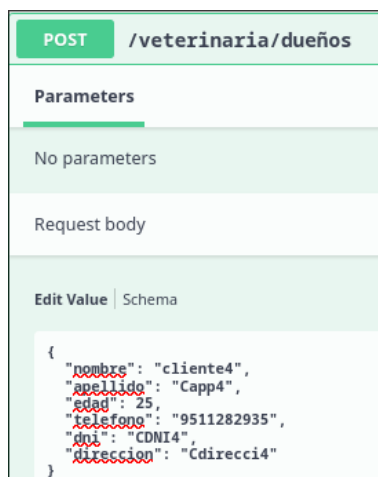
POST /veterinaria/dueños

Parameters

No parameters

Request body

Edit Value | Schema

{
  "nombre": "cliente4",
  "apellido": "Capp4",
  "edad": 25,
  "telefono": "9511282935",
  "dni": "CDNI4",
  "direccion": "Cdirecci4"
}